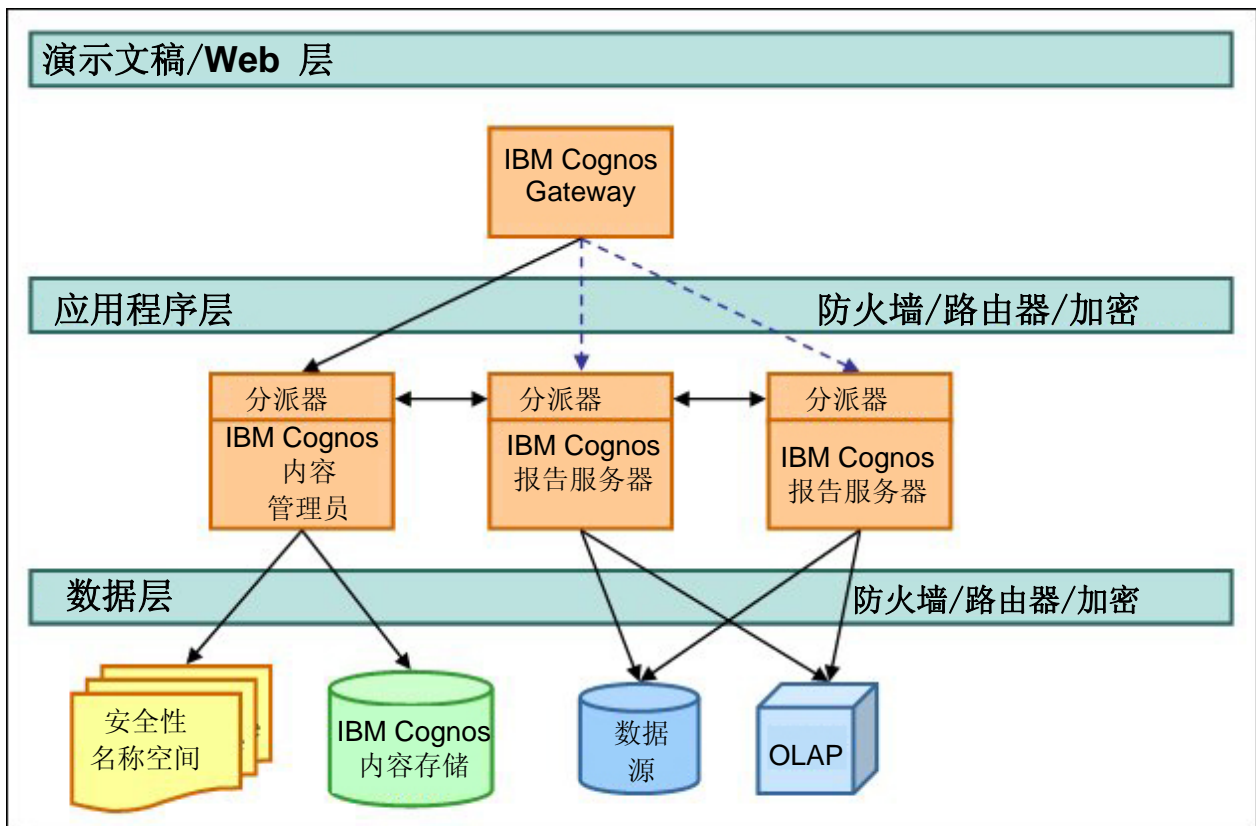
演示文稿/Web 层

IBM Cognos Gateway

应用程序层

防火墙/路由器/加密

分派器

IBM Cognos 内容 管理员

分派器

IBM Cognos 报告服务器

分派器

IBM Cognos 报告服务器

数据层

防火墙/路由器/加密

安全性 名称空间

IBM Cognos 内容存储

数据 源

OLAP